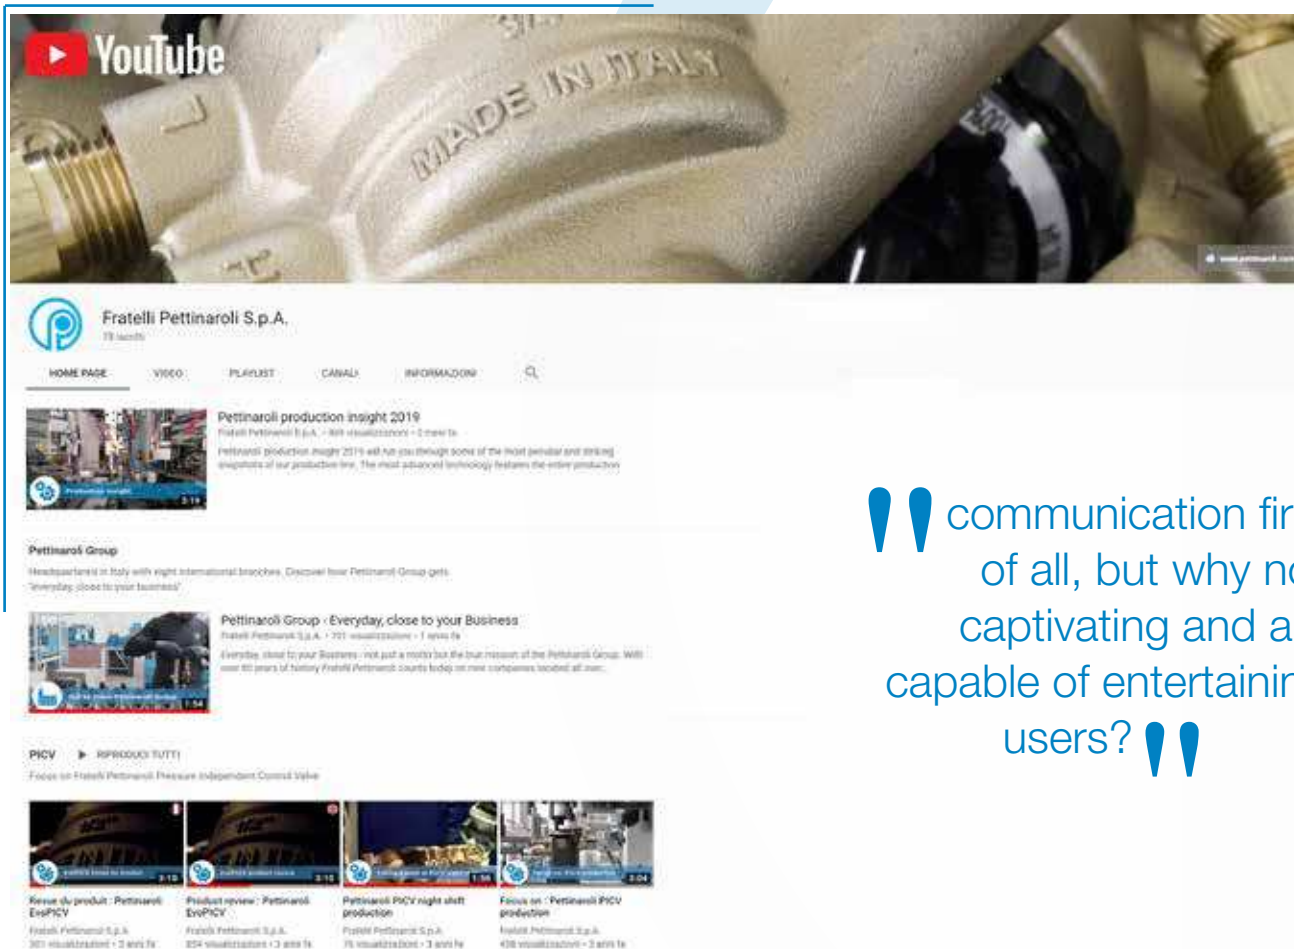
YouTube

MADE IN ITALY

Fratelli Pettinaroli S.p.A.
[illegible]

HOME PAGE VIDEO PLAYLIST CANALI INFORMAZIONI

Pettinaroli production insight 2019
Fratelli Pettinaroli S.p.A. • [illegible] visualizzazioni • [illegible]
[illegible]
3:19

Pettinaroli Group
Headquartered in Italy with eight international branches. Discover how Pettinaroli Group gets "everyday, close to your business"

Pettinaroli Group - Everyday, close to your Business
Fratelli Pettinaroli S.p.A. • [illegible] visualizzazioni • 1 anno fa
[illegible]
1:54

PICV ▶ RIPRODUCI TUTTI
Focus on Fratelli Pettinaroli Pressure Independent Control Valve

3:10
Revue du produit : Pettinaroli EvoPICV
Fratelli Pettinaroli S.p.A.
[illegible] visualizzazioni • 3 anni fa

3:10
Product review : Pettinaroli EvoPICV
Fratelli Pettinaroli S.p.A.
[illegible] visualizzazioni • 3 anni fa

1:56
Pettinaroli PICV night shift production
Fratelli Pettinaroli S.p.A.
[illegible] visualizzazioni • 3 anni fa

3:04
Focus on : Pettinaroli PICV production
Fratelli Pettinaroli S.p.A.
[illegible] visualizzazioni • 3 anni fa

" communication fir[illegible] of all, but why no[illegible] captivating and a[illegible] capable of entertainin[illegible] users? "